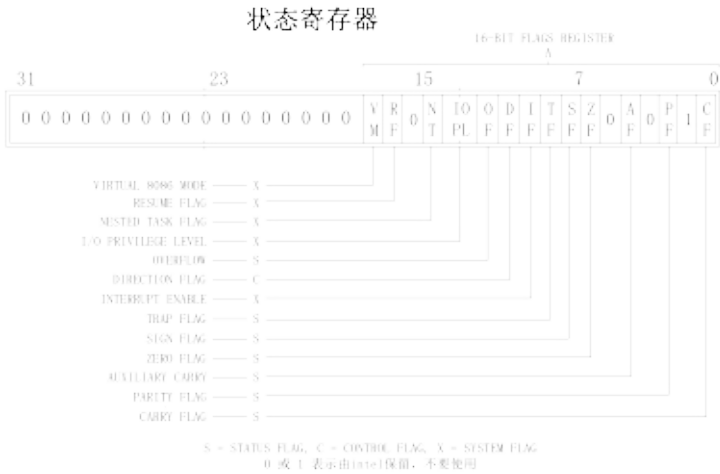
状态寄存器

16-BIT FLAGS REGISTER
A

31 23 15 7 0

| 0 0 0 0 0 0 0 0 0 0 0 0 0 0 0 0 0 0 0 | VM | RF | 0 | NT | IOPL | OF | DF | IF | TF | SF | ZF | 0 | AF | 0 | PF | 1 | CF |
|---|---|---|---|---|---|---|---|---|---|---|---|---|---|---|---|---|---|

VIRTUAL 8086 MODE — X
RESUME FLAG — X
NESTED TASK FLAG — X
I/O PRIVILEGE LEVEL — X
OVERFLOW — S
DIRECTION FLAG — C
INTERRUPT ENABLE — X
TRAP FLAG — S
SIGN FLAG — S
ZERO FLAG — S
AUXILIARY CARRY — S
PARITY FLAG — S
CARRY FLAG — S

S = STATUS FLAG, C = CONTROL FLAG, X = SYSTEM FLAG
0 或 1 表示由intel保留，不要使用